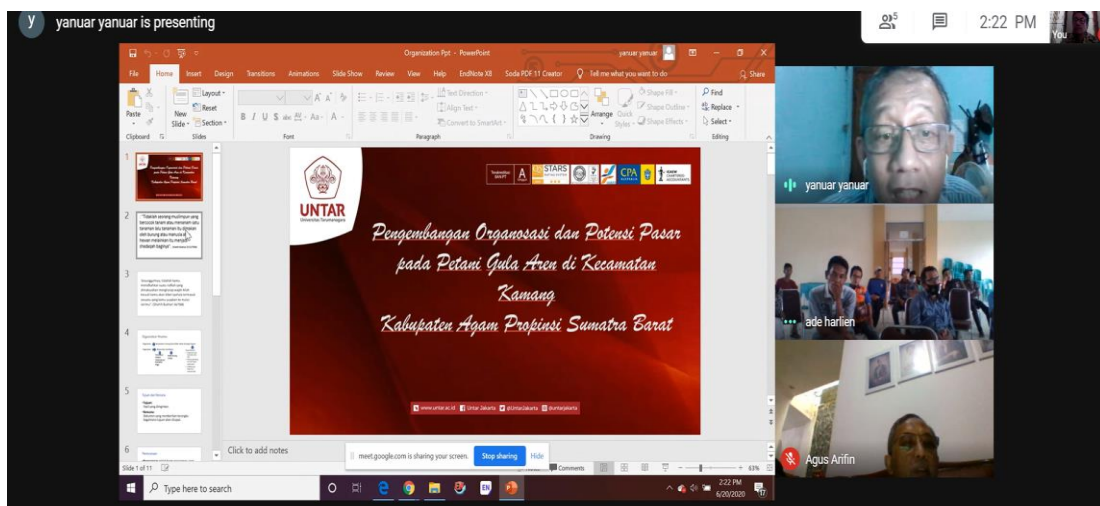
y yanuar yanuar is presenting

5

2:22 PM

You

Organization Ppt - PowerPoint

yanuar yanuar

File Home Insert Design Transitions Animations Slide Show Review View Help EndNote X8 Soda PDF 11 Creator Tell me what you want to do Share

Paste Clipboard New Slide Layout Reset Section Slides Font Paragraph Text Direction Align Text Convert to SmartArt Drawing Arrange Quick Styles Shape Fill Shape Outline Shape Effects Find Replace Select Editing

UNTAR
Universitas Tarumanagara

STARS CPA

Pengembangan Organosasi dan Potensi Pasar pada Petani Gula Aren di Kecamatan Kamang Kabupaten Agam Propinsi Sumatra Barat

www.untar.ac.id Untar Jakarta @UntarJakarta @untarjakarta

1
2 "Tidaklah seorang muslimpun yang bercocok tanam atau menanam satu tanaman lalu tanaman itu dimakan oleh burung atau manusia atau hewan melainkan itu menjadi sedekah baginya"
3
4
5
6

Click to add notes

Slide 1 of 11

meet.google.com is sharing your screen. Stop sharing Hide

Comments 63%

yanuar yanuar

ade harlien

Agus Arifin

Type here to search

2:22 PM
6/20/2020